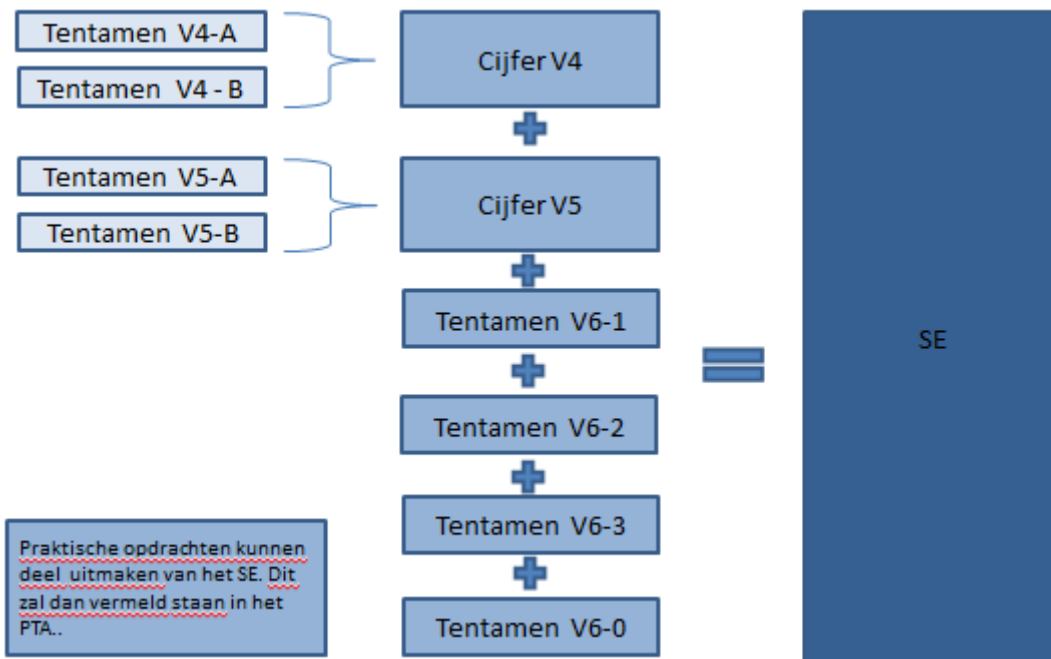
Tentamen V4-A

Tentamen V4 - B

Cijfer V4

Tentamen V5-A

Tentamen V5-B

Cijfer V5

Tentamen V6-1

Tentamen V6-2

Tentamen V6-3

Tentamen V6-0

SE

Praktische opdrachten kunnen deel uitmaken van het SE. Dit zal dan vermeld staan in het PTA..